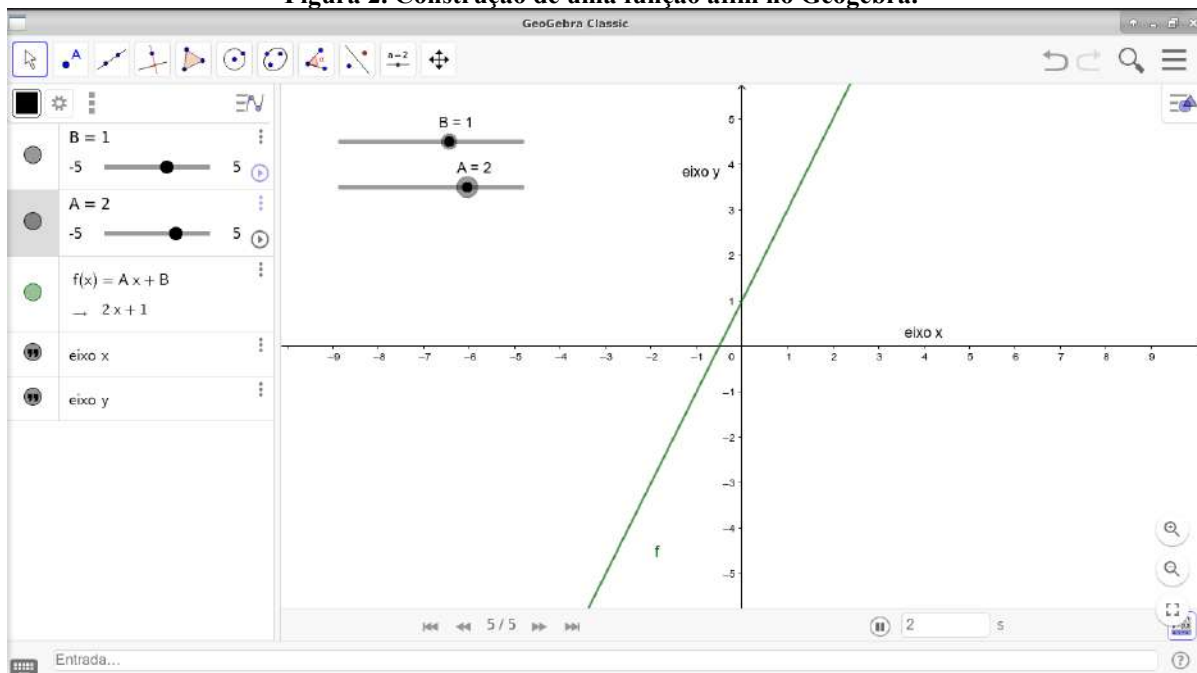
Figura 2: Construção de uma função afim no Geogebra.

GeoGebra Classic

a=2

B = 1
-5 5

A = 2
-5 5

$f(x) = A x + B$
$\rightarrow 2x + 1$

eixo x

eixo y

B = 1

A = 2

eixo y

eixo x

5
4
3
2
1
0
-1
-2
-3
-4
-5

-9 -8 -7 -6 -5 -4 -3 -2 -1 0 1 2 3 4 5 6 7 8 9

f

5 / 5

2 s

Entrada...